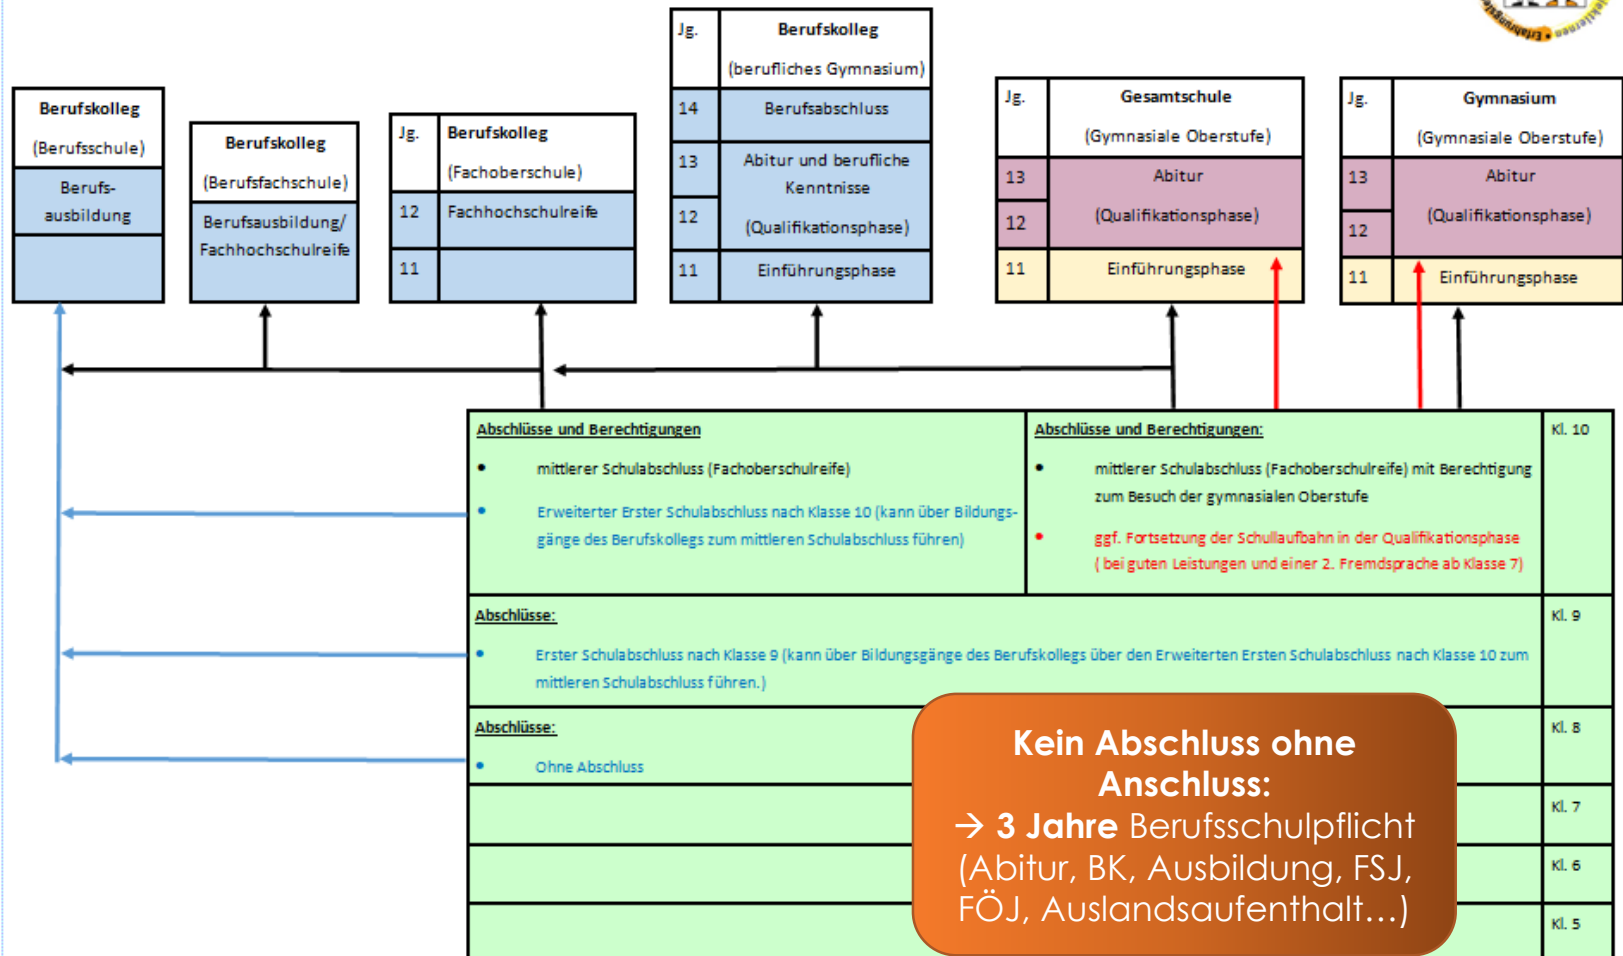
Berufskolleg
(Berufsschule)

| Berufsausbildung |
|---|
| |

Berufskolleg
(Berufsfachschule)

Berufsausbildung/ Fachhochschulreife

| Jg. | Berufskolleg (Fachoberschule) |
|---|---|
| 12 | Fachhochschulreife |
| 11 | |

| Jg. | Berufskolleg (berufliches Gymnasium) |
|---|---|
| 14 | Berufsabschluss |
| 13 | Abitur und berufliche Kenntnisse |
| 12 | (Qualifikationsphase) |
| 11 | Einführungsphase |

| Jg. | Gesamtschule (Gymnasiale Oberstufe) |
|---|---|
| 13 | Abitur |
| 12 | (Qualifikationsphase) |
| 11 | Einführungsphase |

| Jg. | Gymnasium (Gymnasiale Oberstufe) |
|---|---|
| 13 | Abitur |
| 12 | (Qualifikationsphase) |
| 11 | Einführungsphase |

Abschlüsse und Berechtigungen
• mittlerer Schulabschluss (Fachoberschulreife)
• Erweiterter Erster Schulabschluss nach Klasse 10 (kann über Bildungsgänge des Berufskollegs zum mittleren Schulabschluss führen)

Abschlüsse und Berechtigungen:
• mittlerer Schulabschluss (Fachoberschulreife) mit Berechtigung zum Besuch der gymnasialen Oberstufe
• ggf. Fortsetzung der Schullaufbahn in der Qualifikationsphase ( bei guten Leistungen und einer 2. Fremdsprache ab Klasse 7)

Kl. 10

Abschlüsse:
• Erster Schulabschluss nach Klasse 9 (kann über Bildungsgänge des Berufskollegs über den Erweiterten Ersten Schulabschluss nach Klasse 10 zum mittleren Schulabschluss führen.)

Kl. 9

Abschlüsse:
• Ohne Abschluss

Kl. 8

Kl. 7

Kl. 6

Kl. 5

Kein Abschluss ohne Anschluss:
→ 3 Jahre Berufsschulpflicht (Abitur, BK, Ausbildung, FSJ, FÖJ, Auslandsaufenthalt…)